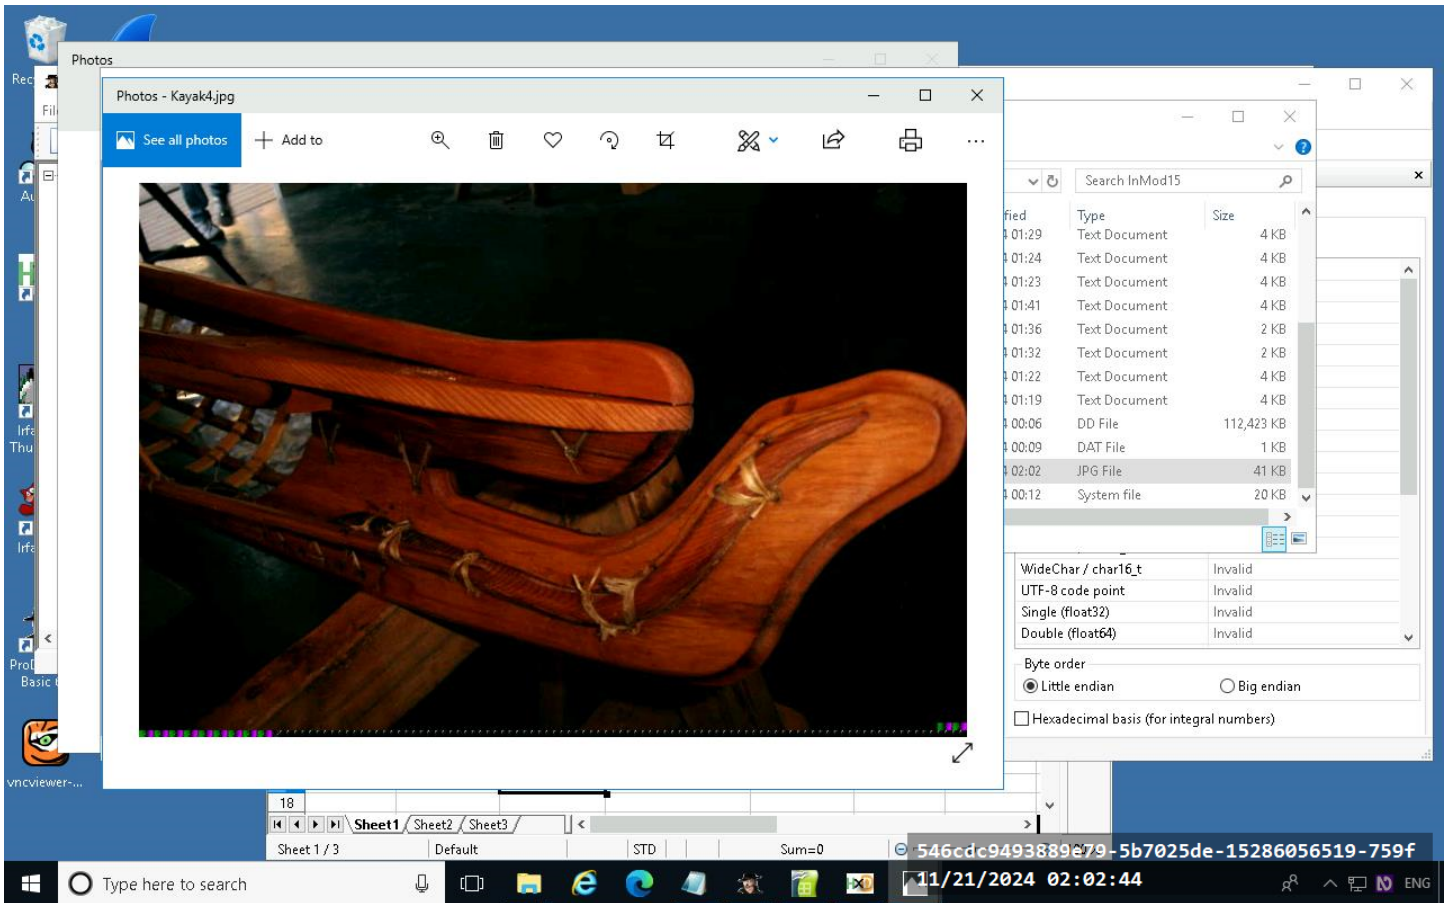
Rec

Photos

Fil

Au

Irfa
Thu

Irfa

Pro
Basic

vncviewer-...

Photos - Kayak4.jpg

See all photos

Add to

...

Search InMod15

| fied | Type | Size |
|---|---|---|
| 01:29 | Text Document | 4 KB |
| 01:24 | Text Document | 4 KB |
| 01:23 | Text Document | 4 KB |
| 01:41 | Text Document | 4 KB |
| 01:36 | Text Document | 2 KB |
| 01:32 | Text Document | 2 KB |
| 01:22 | Text Document | 4 KB |
| 01:19 | Text Document | 4 KB |
| 00:06 | DD File | 112,423 KB |
| 00:09 | DAT File | 1 KB |
| 02:02 | JPG File | 41 KB |
| 00:12 | System file | 20 KB |

| WideChar / char16_t | Invalid |
|---|---|
| UTF-8 code point | Invalid |
| Single (float32) | Invalid |
| Double (float64) | Invalid |

Byte order

Little endian

Big endian

Hexadecimal basis (for integral numbers)

18

Sheet1 Sheet2 Sheet3

Sheet 1 / 3

Default

STD

Sum=0

546cdc9493889e79-5b7025de-15286056519-759f

Type here to search

11/21/2024 02:02:44

ENG